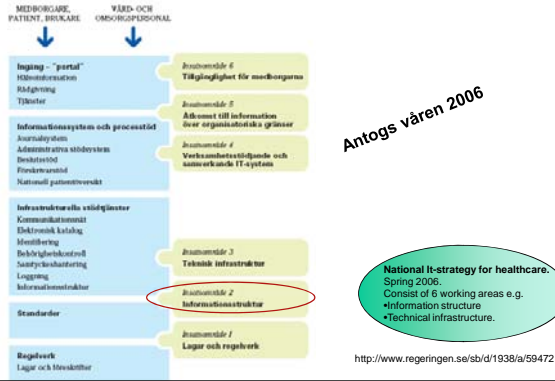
MEDBORGARE, PATIENT, BRUKARE

VÅRD- OCH OMSORGSPERSONAL

Ingång – "portal"
Hälsoinformation
Rådgivning
Tjänster

Informationssystem och processtöd
Journalsystem
Administrativa stödsystem
Beslutstöd
Förskrivarstöd
Nationell patientöversikt

Infrastrukturella stödtjänster
Kommunikationsnät
Elektronisk katalog
Identifiering
Behörighetskontroll
Samtyckeshantering
Loggning
Informationsstruktur

Standarder

Regelverk
Lagar och föreskrifter

Insatsområde 6
Tillgänglighet för medborgarna

Insatsområde 5
Åtkomst till information över organisatoriska gränser

Insatsområde 4
Verksamhetsstödjande och samverkande IT-system

Insatsområde 3
Teknisk infrastruktur

Insatsområde 2
Informationsstruktur

Insatsområde 1
Lagar och regelverk

Antogs våren 2006

National It-strategy for healthcare.
Spring 2006.
Consist of 6 working areas e.g.
•Information structure
•Technical infrastructure.

http://www.regeringen.se/sb/d/1938/a/59472